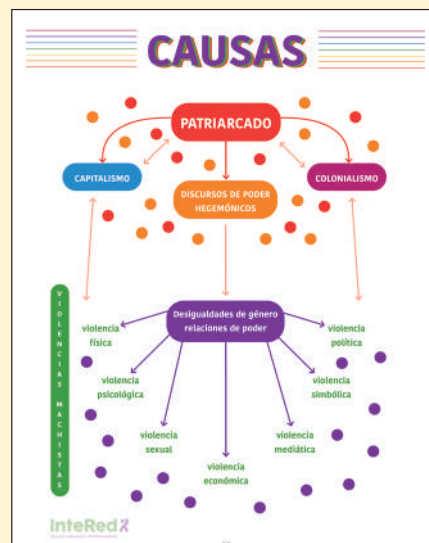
CAUSAS

PATRIARCADO

CAPITALISMO

DISCURSOS DE PODER HEGEMÓNICOS

COLONIALISMO

VIOLENCIAS MACHISTAS

Desigualdades de género relaciones de poder

violencia física

violencia psicológica

violencia sexual

violencia económica

violencia mediática

violencia simbólica

violencia política

InteRed